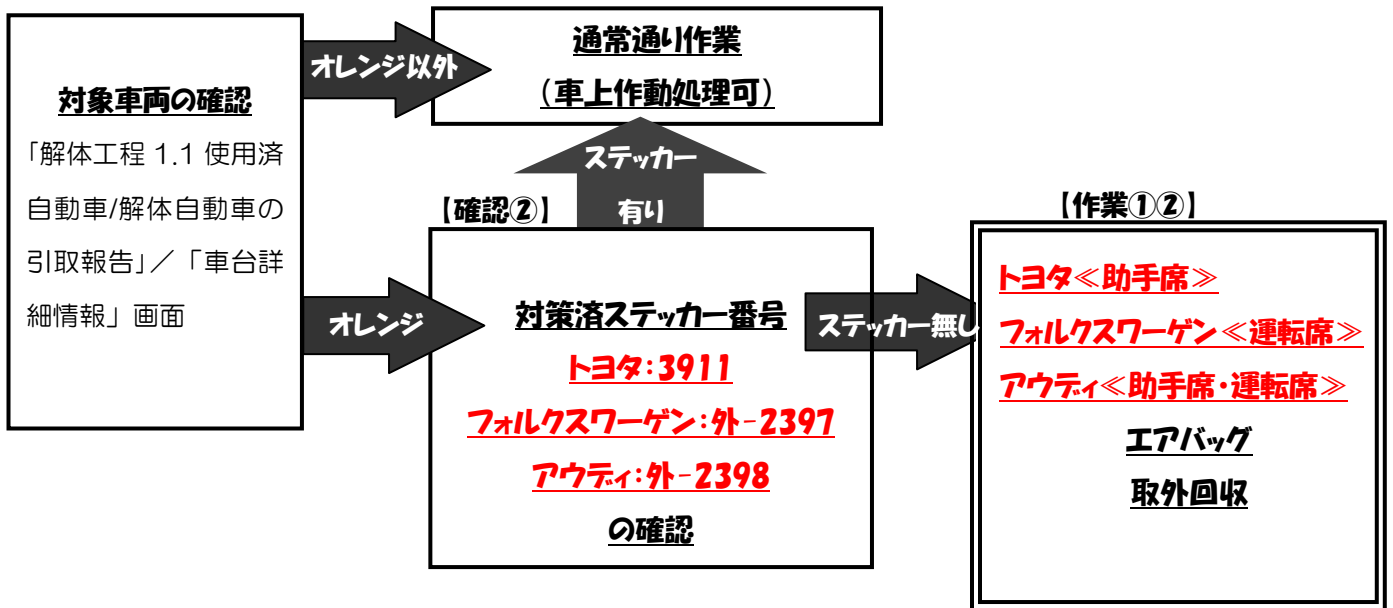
対象車両の確認

「解体工程 1.1 使用済自動車/解体自動車の引取報告」／「車台詳細情報」画面

オレンジ以外

通常通り作業

（車上作動処理可）

ステッカー有り

オレンジ

【確認②】

対策済ステッカー番号

トヨタ：3911

フォルクスワーゲン：外－2397

アウディ：外－2398

の確認

ステッカー無し

【作業①②】

トヨタ≪助手席≫

フォルクスワーゲン≪運転席≫

アウディ≪助手席・運転席≫

エアバッグ

取外回収